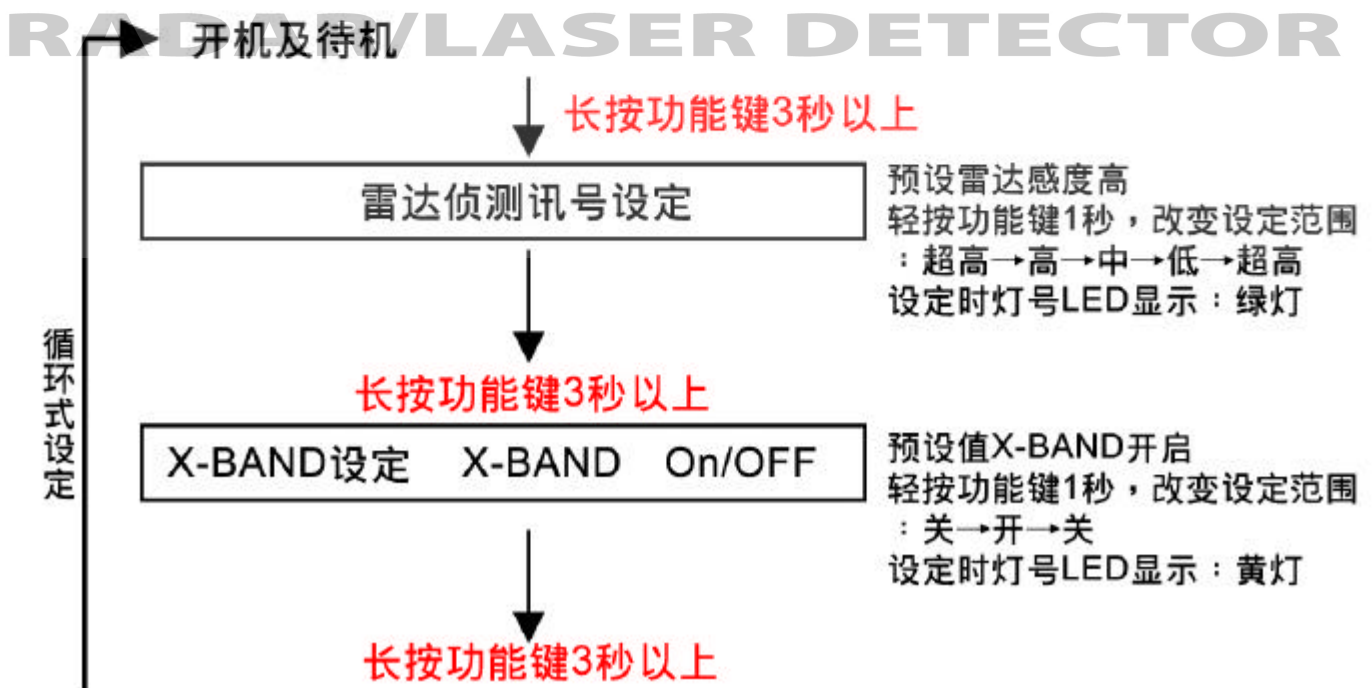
RADAR/LASER DETECTOR

开机及待机

长按功能键3秒以上

雷达侦测讯号设定

预设雷达感度高
轻按功能键1秒，改变设定范围：超高→高→中→低→超高
设定时灯号LED显示：绿灯

循环式设定

长按功能键3秒以上

X-BAND设定 X-BAND On/OFF

预设值X-BAND开启
轻按功能键1秒，改变设定范围：关→开→关
设定时灯号LED显示：黄灯

长按功能键3秒以上